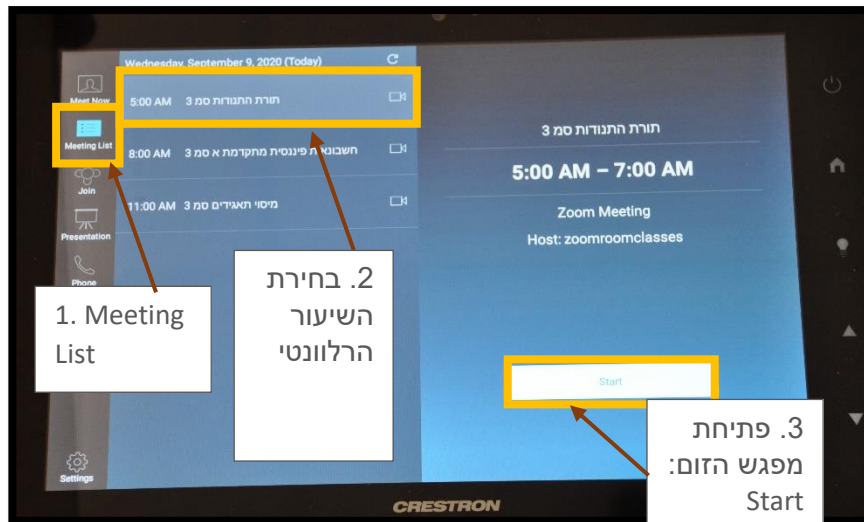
Wednesday, September 9, 2020 (Today)

Meet Now
Meeting List
Join
Presentation
Phone
Settings

5:00 AM תורת התנודות סמ 3
8:00 AM חשבונאות פיננסית מתקדמת א סמ 3
11:00 AM מיסוי תאגידים סמ 3

תורת התנודות סמ 3
5:00 AM – 7:00 AM
Zoom Meeting
Host: zoomroomclasses

Start

1. Meeting List

2. בחירת השיעור הרלוונטי

3. פתיחת מפגש הזום: Start

CRESTRON